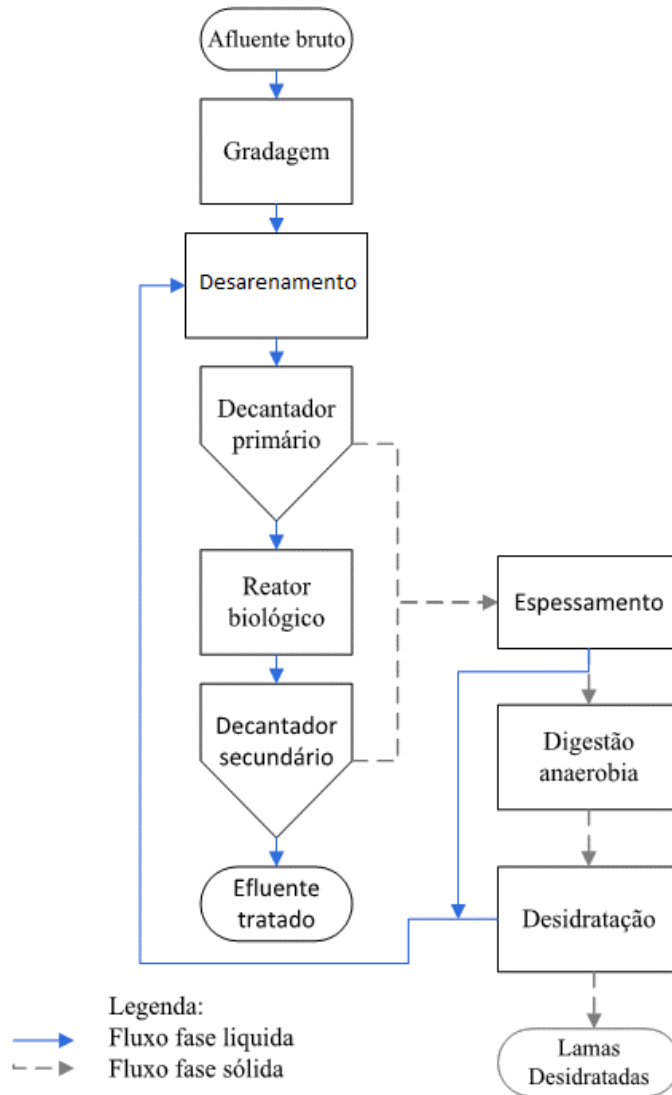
Afluente bruto

Gradagem

Desarenamento

Decantador primário

Reator biológico

Decantador secundário

Efluente tratado

Espessamento

Digestão anaerobia

Desidratação

Lamas Desidratadas

Legenda:
Fluxo fase liquida
Fluxo fase sólida